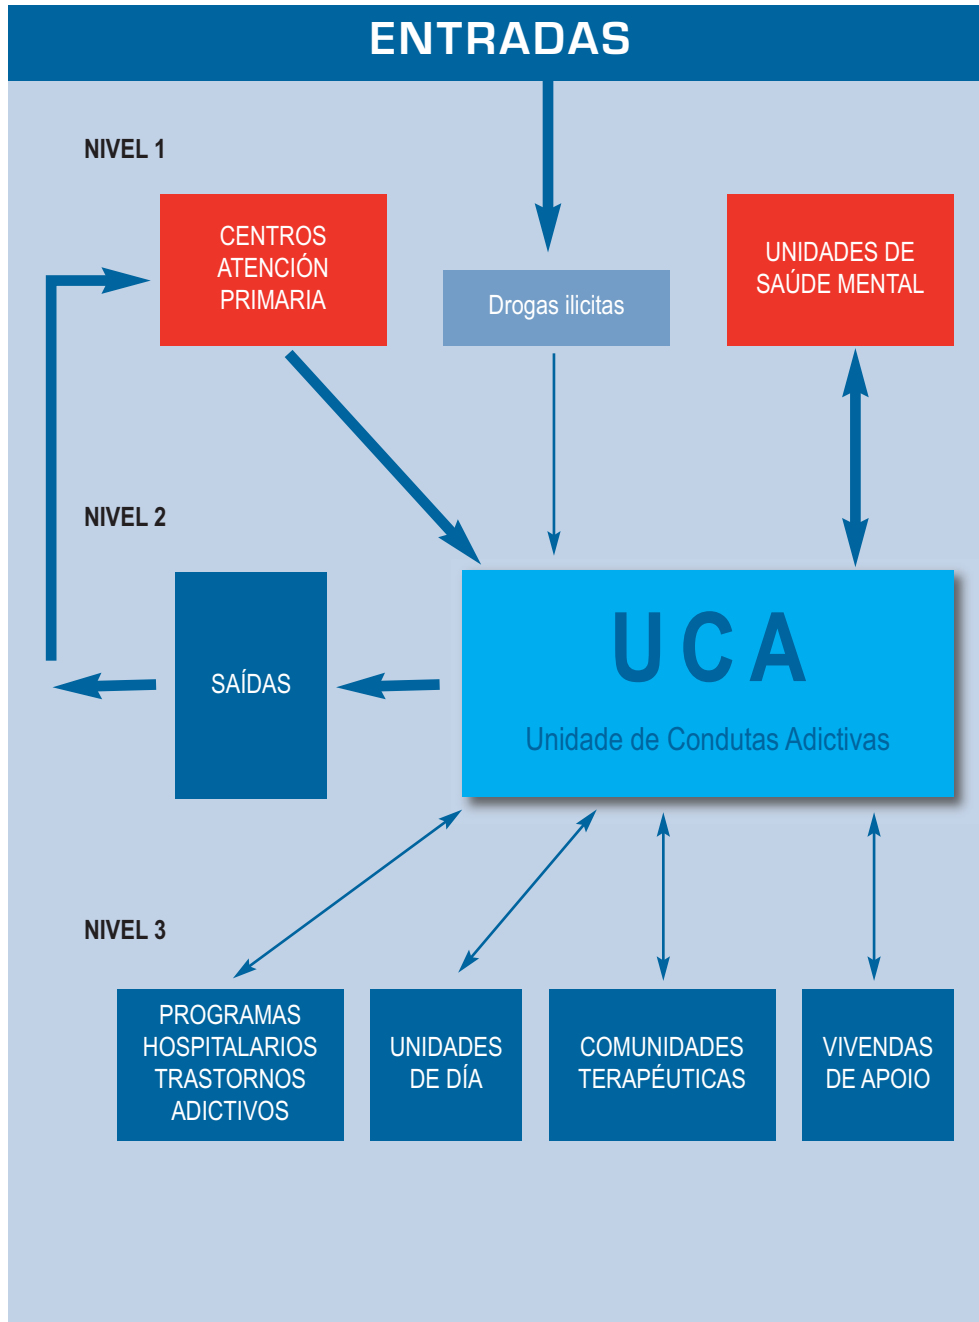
ENTRADAS

NIVEL 1

CENTROS ATENCIÓN PRIMARIA

Drogas ilícitas

UNIDADES DE SAÚDE MENTAL

NIVEL 2

SAÍDAS

UCA

Unidade de Condutas Adictivas

NIVEL 3

PROGRAMAS HOSPITALARIOS TRASTORNOS ADICTIVOS

UNIDADES DE DÍA

COMUNIDADES TERAPÉUTICAS

VIVENDAS DE APOIO